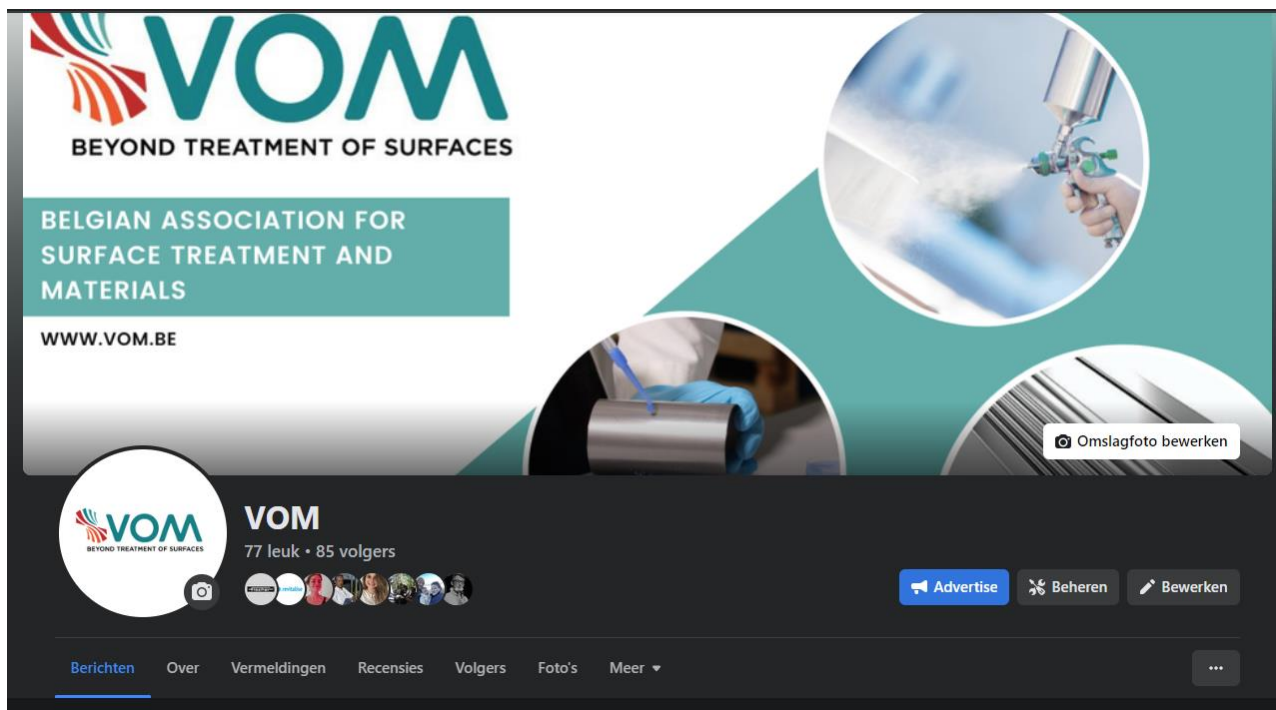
VOM
BEYOND TREATMENT OF SURFACES

BELGIAN ASSOCIATION FOR SURFACE TREATMENT AND MATERIALS

WWW.VOM.BE

Omslagfoto bewerken

VOM
BEYOND TREATMENT OF SURFACES

VOM
77 leuk • 85 volgers

Advertise
Beheren
Bewerken

Berichten
Over
Vermeldingen
Recensies
Volgers
Foto's
Meer
...